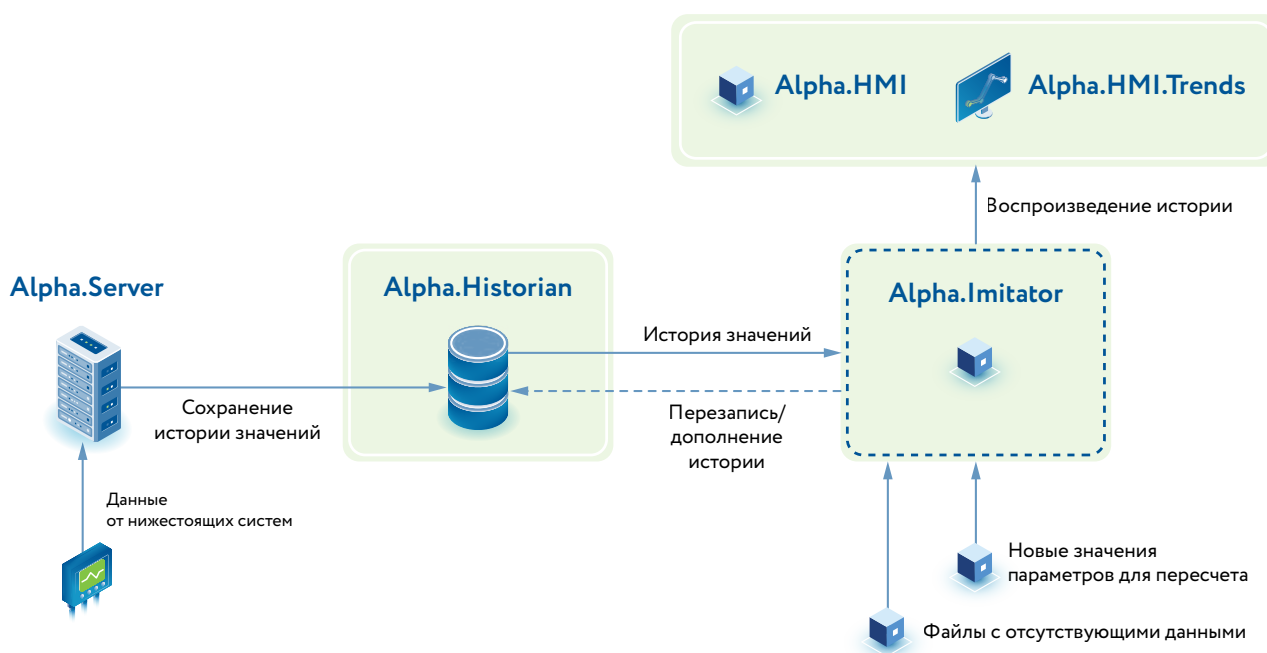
Alpha.HMI

Alpha.HMI.Trends

Воспроизведение истории

Alpha.Server

Alpha.Historian

Alpha.Imitator

История значений

Сохранение истории значений

Перезапись/ дополнение истории

Данные от нижестоящих систем

Новые значения параметров для пересчета

Файлы с отсутствующими данными